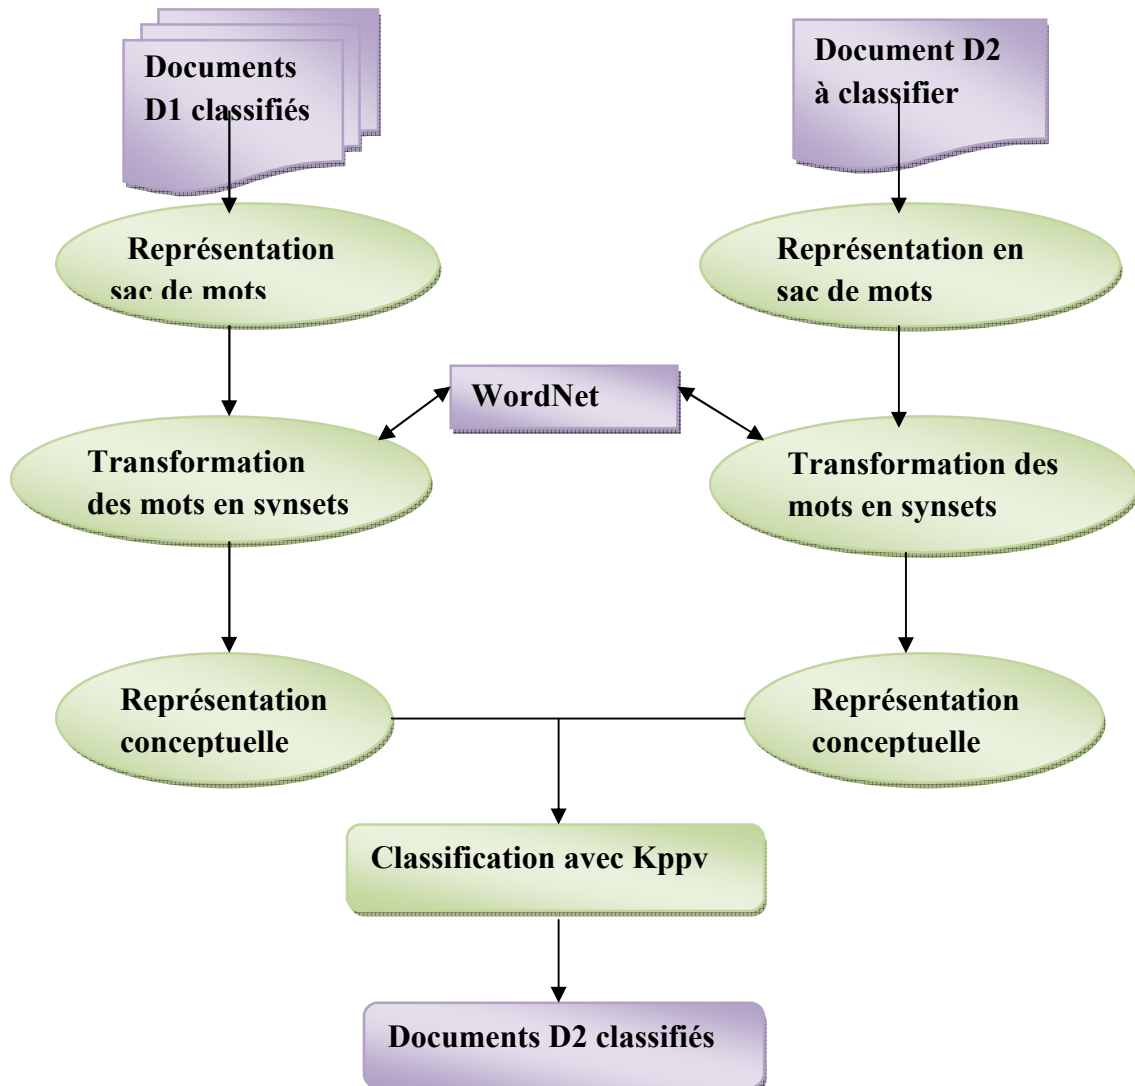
Documents D1 classifiés

Document D2 à classifier

Représentation sac de mots

Représentation en sac de mots

WordNet

Transformation des mots en synsets

Transformation des mots en synsets

Représentation conceptuelle

Représentation conceptuelle

Classification avec Kppv

Documents D2 classifiés